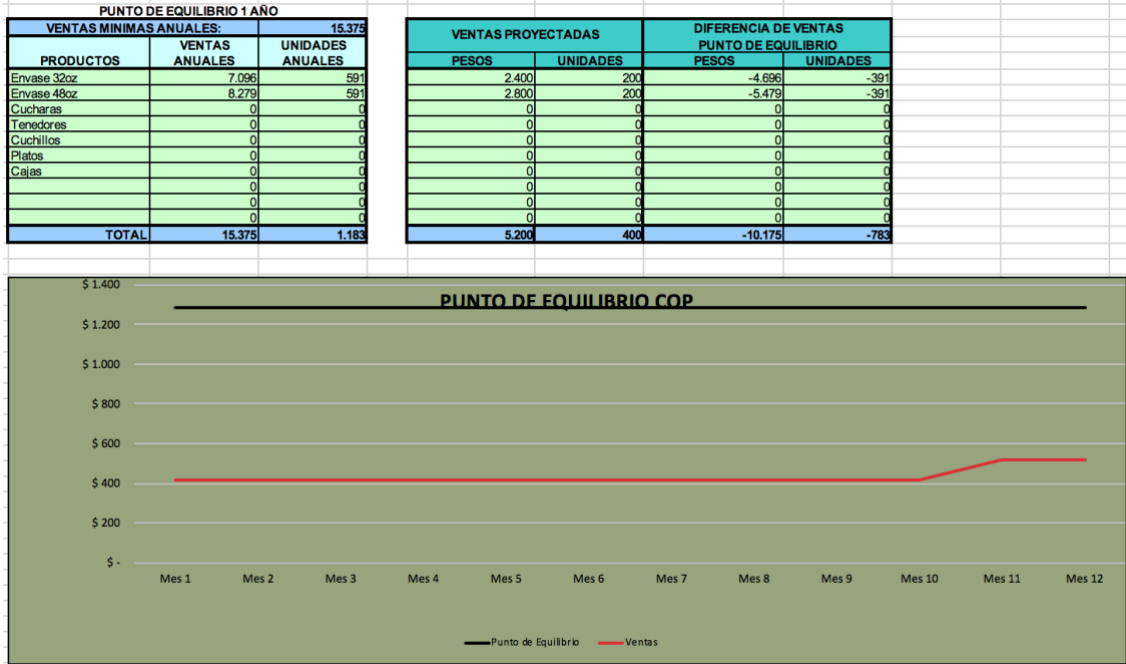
PUNTO DE EQUILIBRIO 1 AÑO

| VENTAS MINIMAS ANUALES: | | 15.375 |
|---|---|---|
| PRODUCTOS | VENTAS ANUALES | UNIDADES ANUALES |
| Envase 32oz | 7.096 | 591 |
| Envase 48oz | 8.279 | 591 |
| Cucharas | 0 | 0 |
| Tenedores | 0 | 0 |
| Cuchillos | 0 | 0 |
| Platos | 0 | 0 |
| Cajas | 0 | 0 |
| | 0 | 0 |
| | 0 | 0 |
| | 0 | 0 |
| TOTAL | 15.375 | 1.183 |

| VENTAS PROYECTADAS | | DIFERENCIA DE VENTAS PUNTO DE EQUILIBRIO | |
|---|---|---|---|
| PESOS | UNIDADES | PESOS | UNIDADES |
| 2.400 | 200 | -4.696 | -391 |
| 2.800 | 200 | -5.479 | -391 |
| 0 | 0 | 0 | 0 |
| 0 | 0 | 0 | 0 |
| 0 | 0 | 0 | 0 |
| 0 | 0 | 0 | 0 |
| 0 | 0 | 0 | 0 |
| 0 | 0 | 0 | 0 |
| 0 | 0 | 0 | 0 |
| 0 | 0 | 0 | 0 |
| 5.200 | 400 | -10.175 | -783 |

PUNTO DE EQUILIBRIO COP

$ 1.400
$ 1.200
$ 1.000
$ 800
$ 600
$ 400
$ 200
$ -

Mes 1 Mes 2 Mes 3 Mes 4 Mes 5 Mes 6 Mes 7 Mes 8 Mes 9 Mes 10 Mes 11 Mes 12

Punto de Equilibrio Ventas